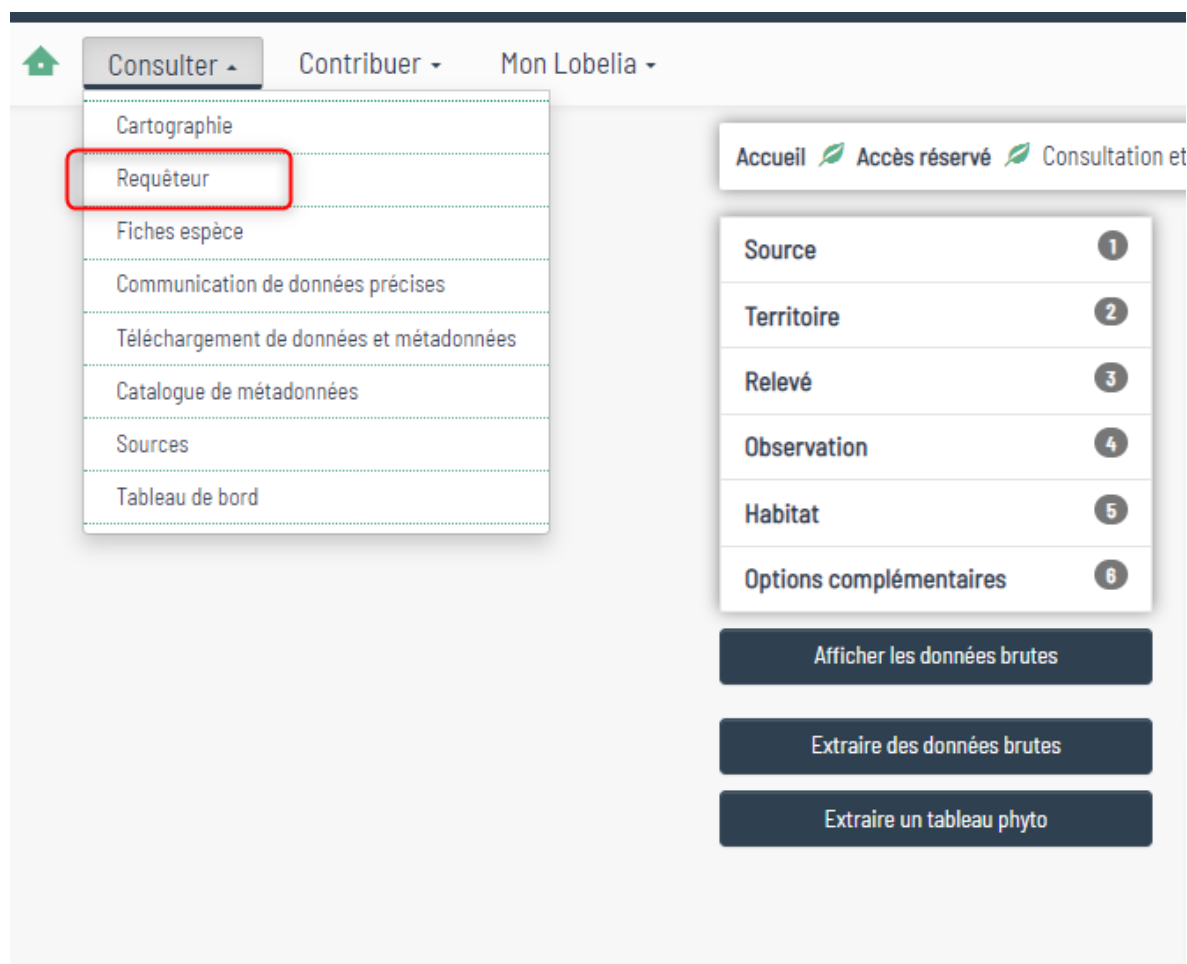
Consulter ▴ Contribuer ▾ Mon Lobelia ▾

Cartographie
Requêteur
Fiches espèce
Communication de données précises
Téléchargement de données et métadonnées
Catalogue de métadonnées
Sources
Tableau de bord

Accueil Accès réservé Consultation et

Source 1
Territoire 2
Relevé 3
Observation 4
Habitat 5
Options complémentaires 6

Afficher les données brutes

Extraire des données brutes

Extraire un tableau phyto